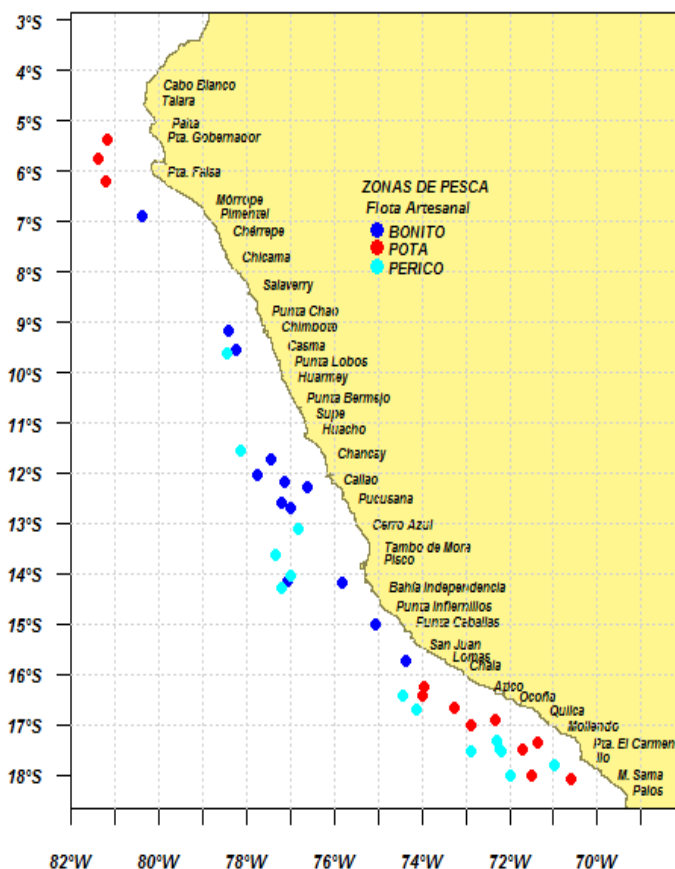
3°S
4°S
5°S
6°S
7°S
8°S
9°S
10°S
11°S
12°S
13°S
14°S
15°S
16°S
17°S
18°S

Cabo Blanco
Talara
Paita
Pta. Gobernador
Pta. Falsa
Mórrope
Pimentel
Chérrepe
Chicama
Salaverry
Punta Chao
Chimbote
Casma
Punta Lobos
Huarmey
Punta Bermejo
Supe
Huacho
Chancay
Callao
Pucusana
Cerro Azul
Tambo de Mora
Pisco
Bahía Independencia
Punta Infiernillos
Punta Caballas
San Juan
Lomas
Chala
Atico
Ocoña
Quilca
Mollendo
Pta. El Carmen
Ilo
M. Sama
Palos

ZONAS DE PESCA
Flota Artesanal
BONITO
POTA
PERICO

82°W
80°W
78°W
76°W
74°W
72°W
70°W